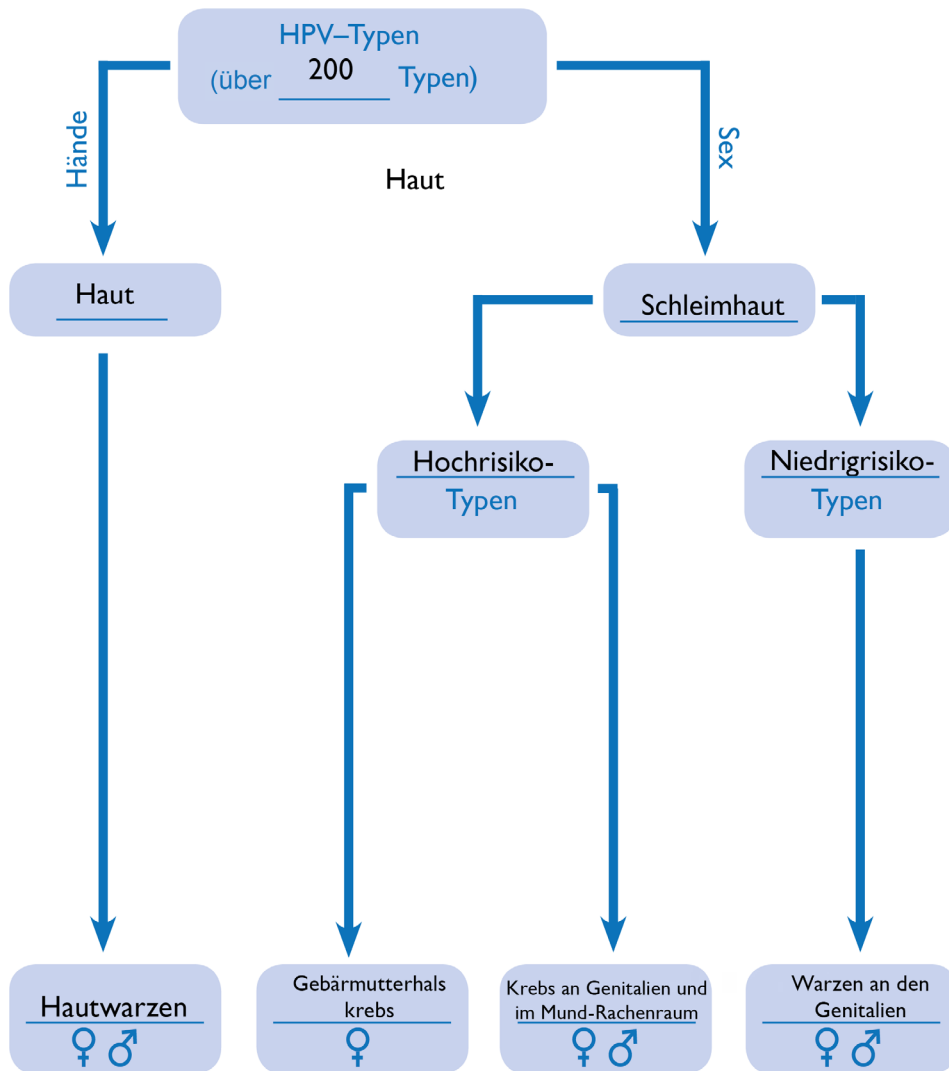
HPV–Typen
(über 200 Typen)

Hände

Sex

Haut

Haut

Schleimhaut

Hochrisiko-
Typen

Niedrigrisiko-
Typen

Hautwarzen
♀ ♂

Gebärmutterhals
krebs
♀

Krebs an Genitalien und im Mund-Rachenraum
♀ ♂

Warzen an den Genitalien
♀ ♂